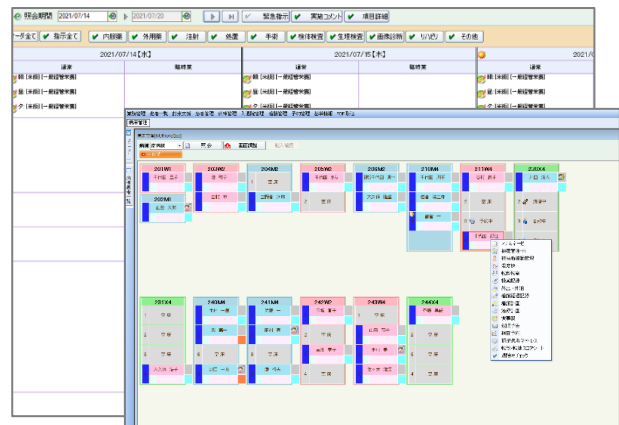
照会期間 2021/07/14 2021/07/20 緊急指示 実施コメント 項目詳細

ータ全て 指示全て 内服薬 外用薬 注射 処置 手術 検体検査 生理検査 画像診断 リハビリ その他

2021/07/14【水】 2021/07/15【木】

指示 範囲変更 指示 範囲変更

朝 [未指示] 一般経管栄養 朝 [未指示] 一般経管栄養 朝 [未指示] 一般経管栄養

昼 [未指示] 一般経管栄養 昼 [未指示] 一般経管栄養 昼 [未指示] 一般経管栄養

夕 [未指示] 一般経管栄養 夕 [未指示] 一般経管栄養 夕 [未指示] 一般経管栄養

201W6 202W2 203W2 205W2 206W2 210W4 211W4 220X4

251X4 240M4 241M4 242W2 243W2 244X4

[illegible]